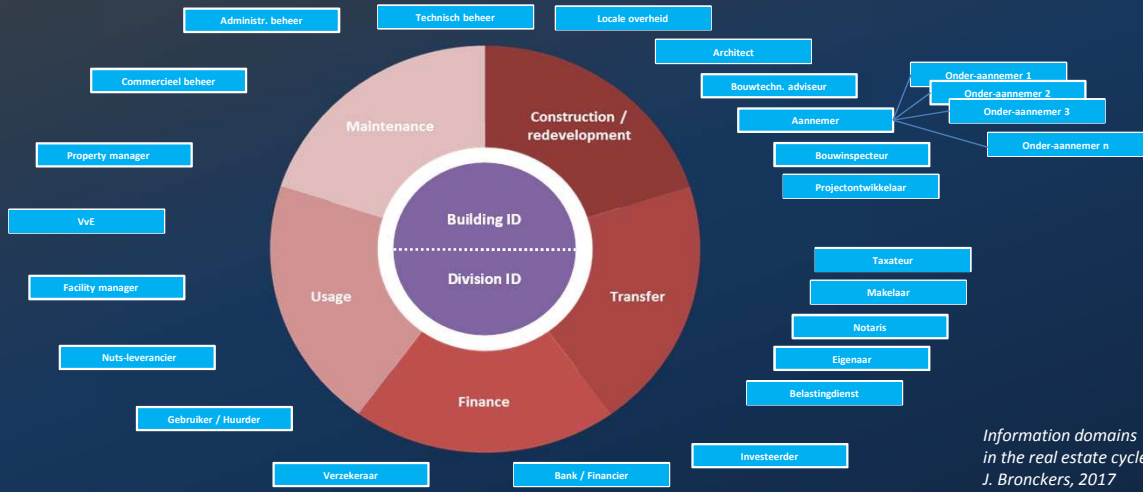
Administr. beheer

Technisch beheer

Locale overheid

Architect

Commercieel beheer

Bouwtechn. adviseur

Onder-aannemer 1

Onder-aannemer 2

Onder-aannemer 3

Aannemer

Onder-aannemer n

Maintenance

Construction / redevelopment

Property manager

Bouwinspecteur

Projectontwikkelaar

VvE

Building ID

Division ID

Taxateur

Facility manager

Usage

Transfer

Makelaar

Notaris

Eigenaar

Nuts-leverancier

Belastingdienst

Finance

Gebruiker / Huurder

Investeerder

Verzekeraar

Bank / Financier

Information domains in the real estate cycle
J. Bronckers, 2017